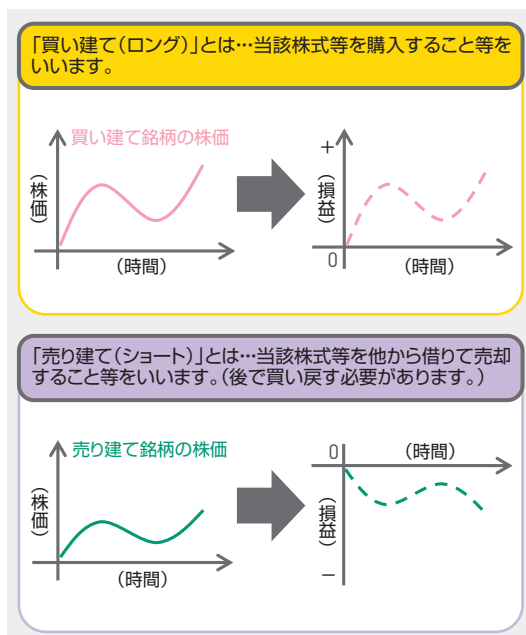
「買い建て(ロング)」とは…当該株式等を購入すること等をいいます。

買い建て銘柄の株価

(株価)

(時間)

+

(損益)

0

(時間)

「売り建て(ショート)」とは…当該株式等を他から借りて売却すること等をいいます。(後で買い戻す必要があります。)

売り建て銘柄の株価

(株価)

(時間)

0

(時間)

(損益)

−